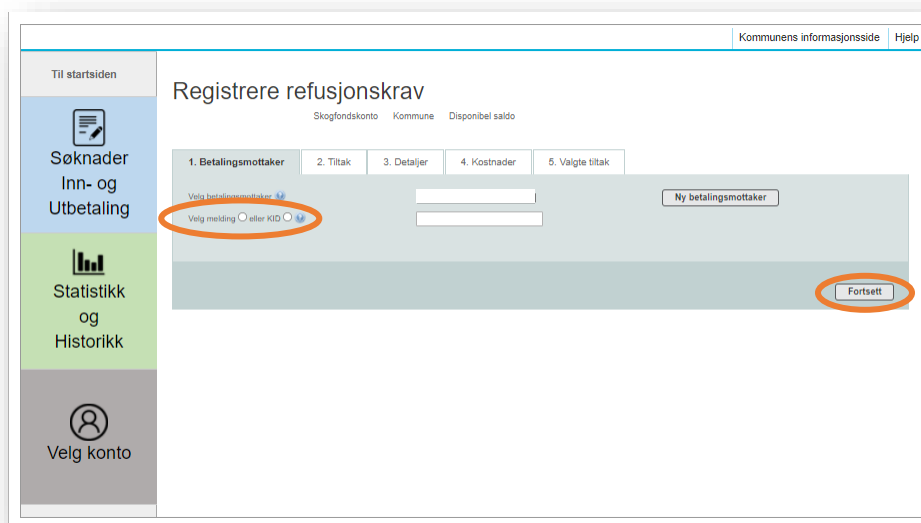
Kommunens informasjonsside | Hjelp

Til startsiden

Søknader Inn- og Utbetaling

Statistikk og Historikk

Velg konto

Registrere refusjonskrav

Skogfondskonto Kommune Disponibel saldo

1. Betalingsmottaker | 2. Tiltak | 3. Detaljer | 4. Kostnader | 5. Valgte tiltak

Velg betalingsmottaker

Ny betalingsmottaker

Velg melding eller KID

Fortsett